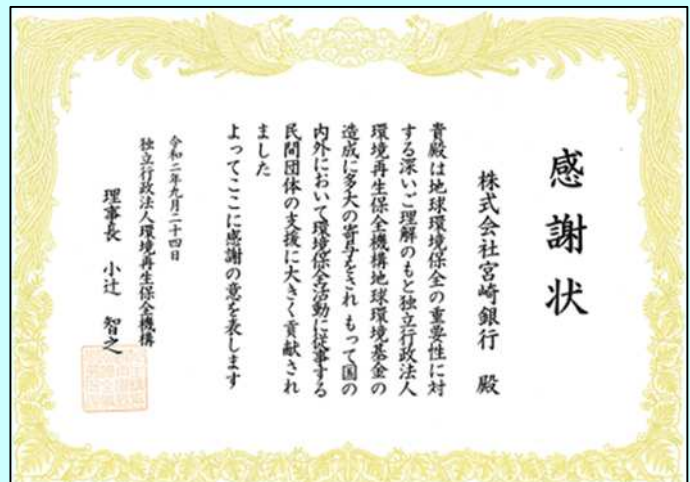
感謝状

株式会社宮崎銀行　殿

貴殿は地球環境保全の重要性に対する深いご理解のもと独立行政法人環境再生保全機構地球環境基金の造成に多大の寄与をされ　もって国の内外において環境保全活動に従事する民間団体の支援に大きく貢献されました
よってここに感謝の意を表します

令和二年九月二十四日
独立行政法人環境再生保全機構
理事長　小辻　智之

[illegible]